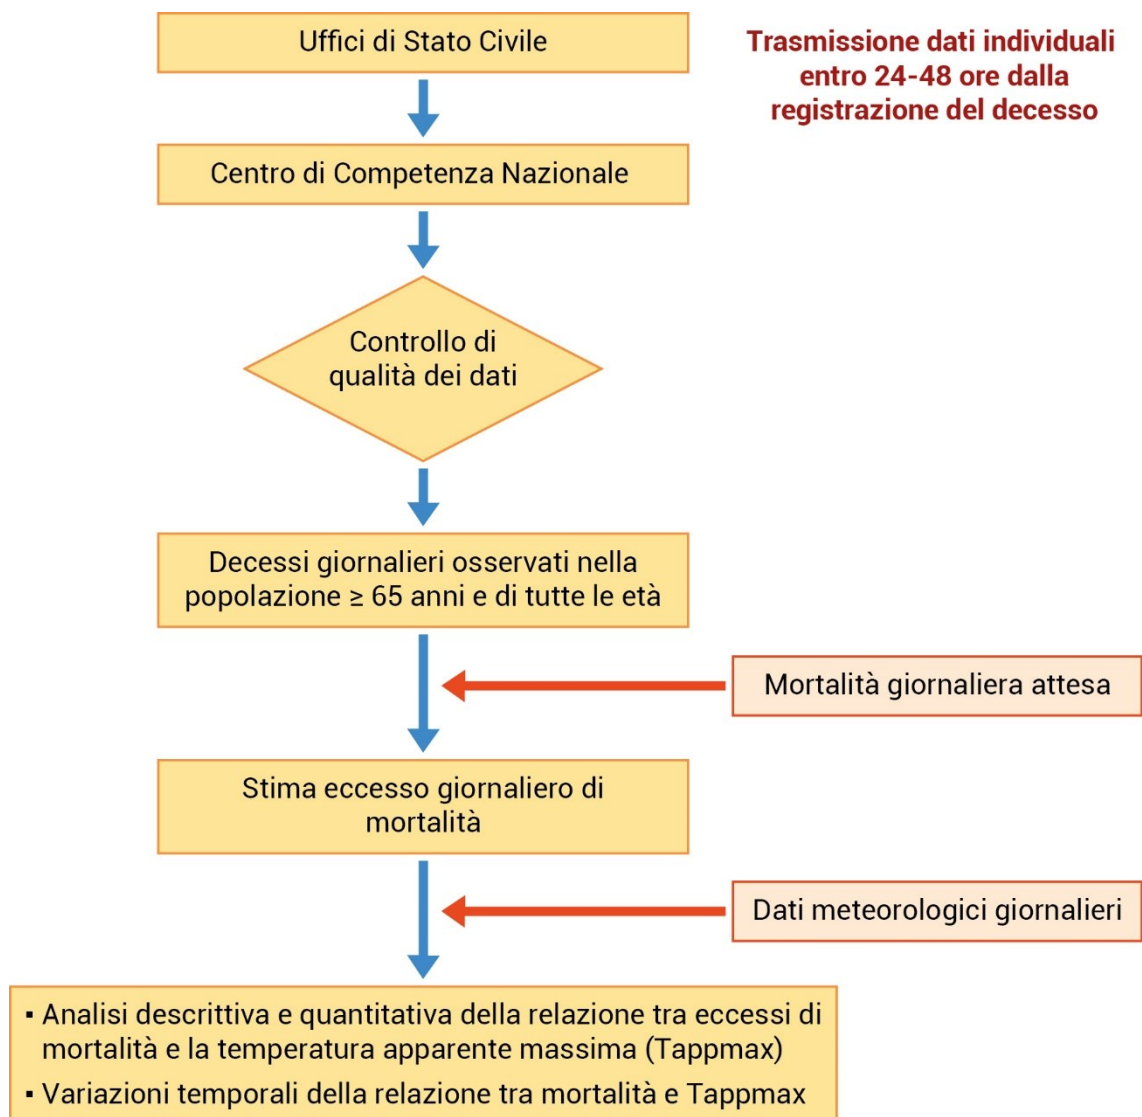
Uffici di Stato Civile

Trasmissione dati individuali entro 24-48 ore dalla registrazione del decesso

Centro di Competenza Nazionale

Controllo di qualità dei dati

Decessi giornalieri osservati nella popolazione ≥ 65 anni e di tutte le età

Mortalità giornaliera attesa

Stima eccesso giornaliero di mortalità

Dati meteorologici giornalieri

▪ Analisi descrittiva e quantitativa della relazione tra eccessi di mortalità e la temperatura apparente massima (Tappmax)
▪ Variazioni temporali della relazione tra mortalità e Tappmax